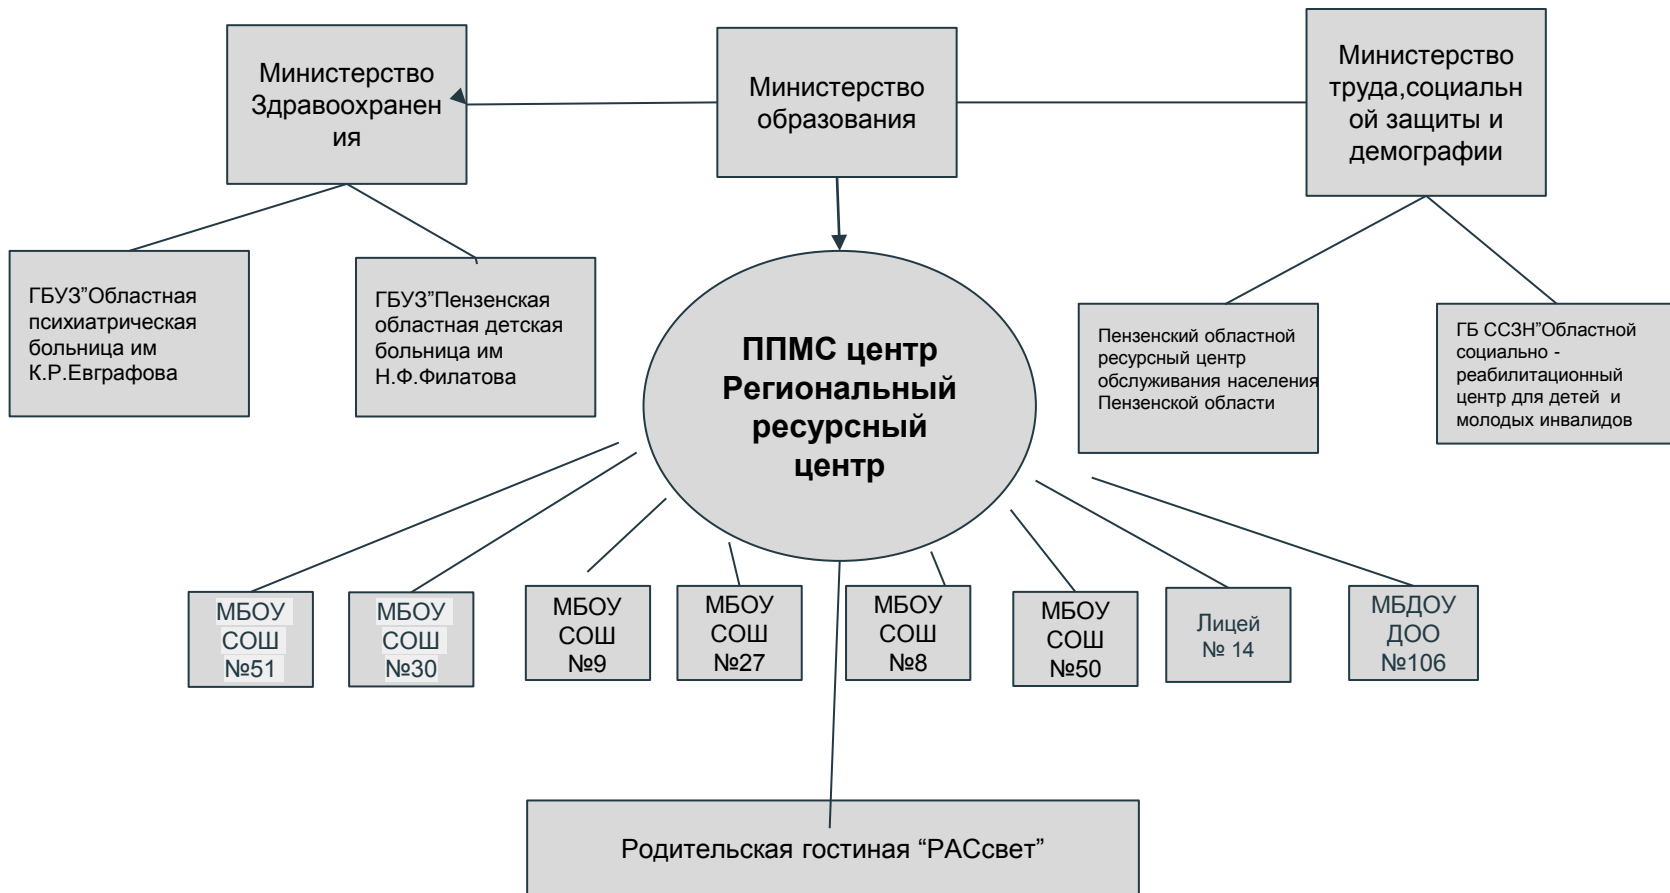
Министерство Здравоохранения

Министерство образования

Министерство труда,социальной защиты и демографии

ГБУЗ"Областная психиатрическая больница им К.Р.Евграфова

ГБУЗ"Пензенская областная детская больница им Н.Ф.Филатова

ППМС центр Региональный ресурсный центр

Пензенский областной ресурсный центр обслуживания населения Пензенской области

ГБ ССЗН"Областной социально - реабилитационный центр для детей и молодых инвалидов

МБОУ СОШ №51

МБОУ СОШ №30

МБОУ СОШ №9

МБОУ СОШ №27

МБОУ СОШ №8

МБОУ СОШ №50

Лицей № 14

МБДОУ ДОО №106

Родительская гостиная "РАСсвет"